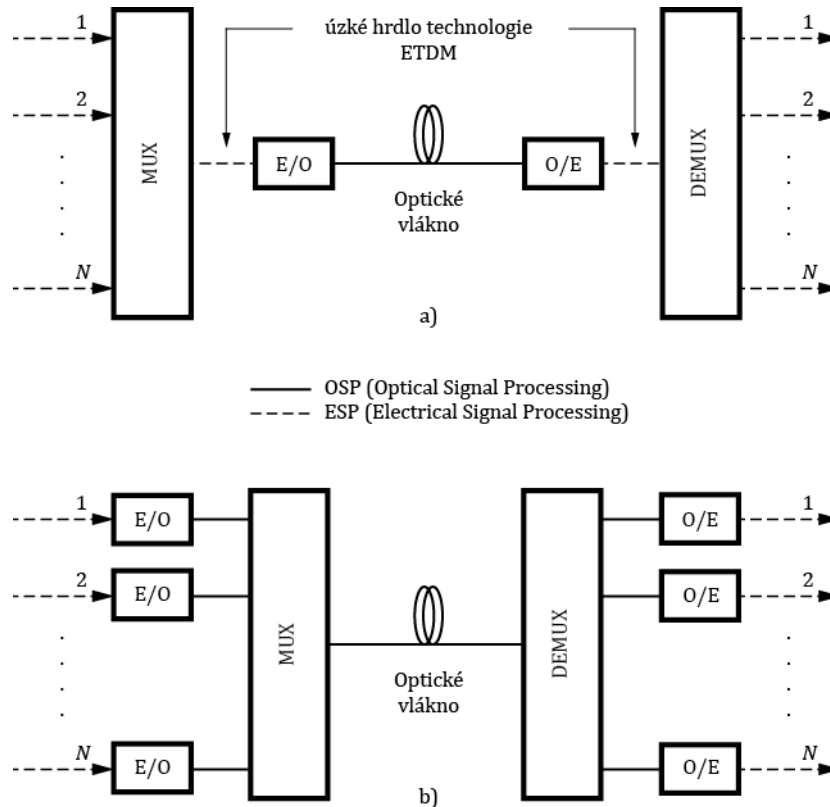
1
2
.
.
.
N
MUX
úzké hrdlo technologie ETDM
E/O
Optické vlákno
O/E
DEMUX
1
2
.
.
.
N
a)

OSP (Optical Signal Processing)
ESP (Electrical Signal Processing)

1
2
.
.
.
N
E/O
E/O
E/O
MUX
Optické vlákno
DEMUX
O/E
O/E
O/E
1
2
.
.
.
N
b)